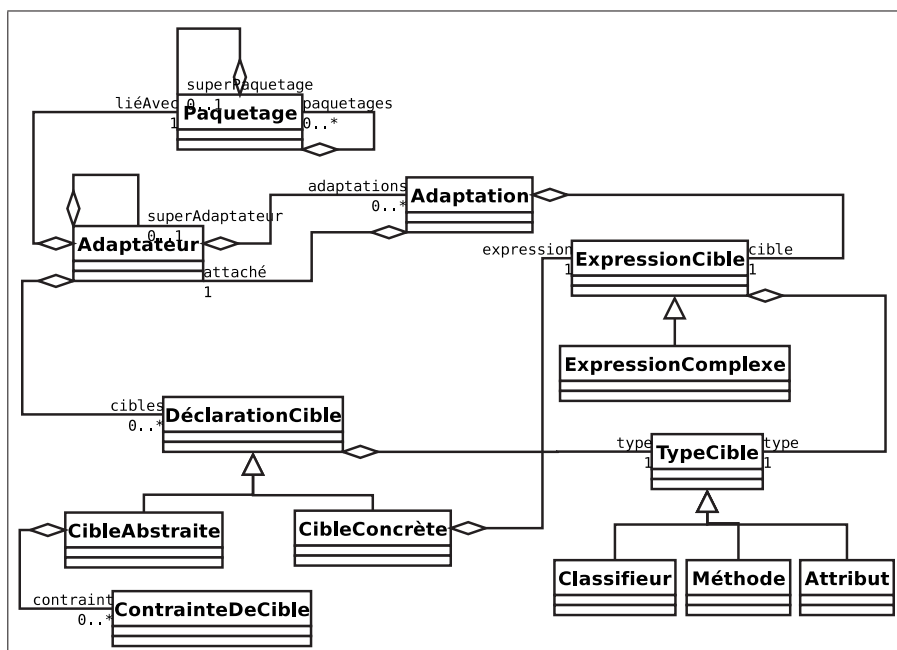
superPaquetage
0..1
liéAvec
1
Paquetage
paquetages
0..*
adaptations
0..*
Adaptation
superAdaptateur
0..1
Adaptateur
attaché
1
expression
1
ExpressionCible
cible
1
ExpressionComplexe
cibles
0..*
DéclarationCible
type
1
TypeCible
type
1
CibleAbstraite
CibleConcrète
Classifieur
Méthode
Attribut
contraint
0..*
ContrainteDeCible